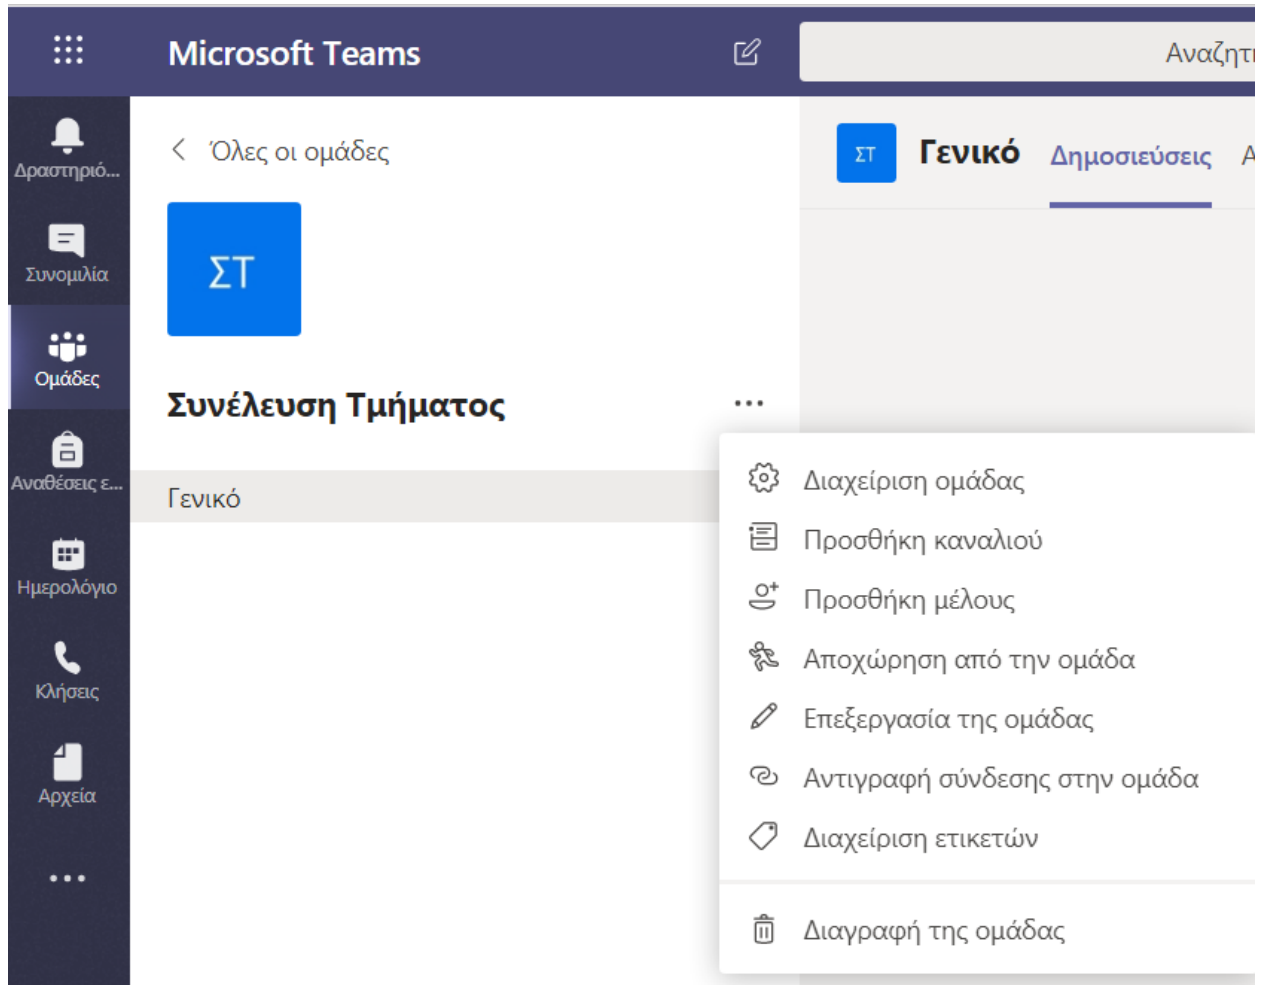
Microsoft Teams

Αναζητ

Δραστηριό...

Συνομιλία

Ομάδες

Αναθέσεις ε...

Ημερολόγιο

Κλήσεις

Αρχεία

...

Όλες οι ομάδες

ΣΤ

Συνέλευση Τμήματος

...

Γενικό

ΣΤ

Γενικό

Δημοσιεύσεις

Α

Διαχείριση ομάδας

Προσθήκη καναλιού

Προσθήκη μέλους

Αποχώρηση από την ομάδα

Επεξεργασία της ομάδας

Αντιγραφή σύνδεσης στην ομάδα

Διαχείριση ετικετών

Διαγραφή της ομάδας